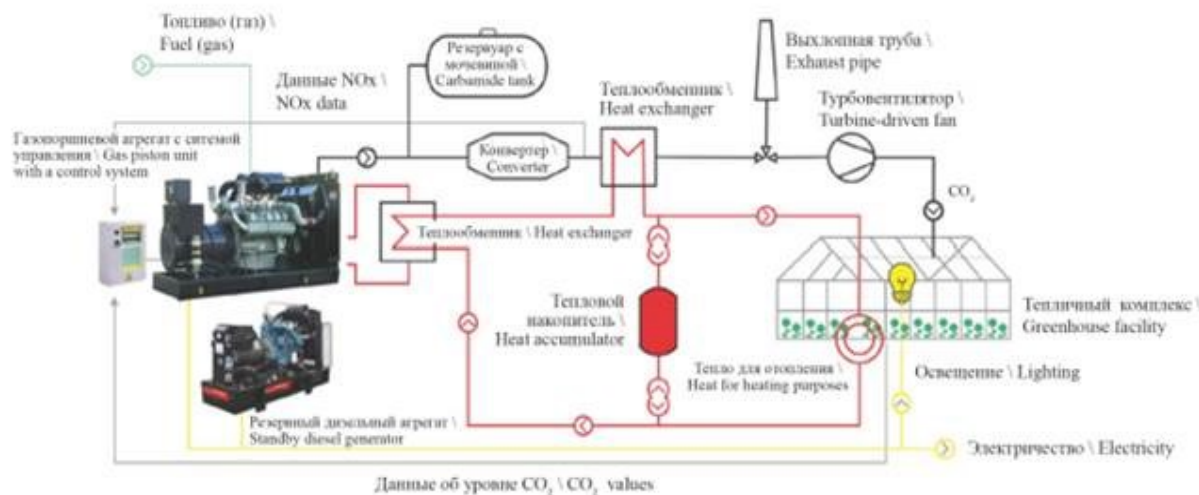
Топливо (газ) \ Fuel (gas)

Резервуар с мочевиной \ Carbamide tank

Выхлопная труба \ Exhaust pipe

Данные NOx \ NOx data

Теплообменник \ Heat exchanger

Турбовентилятор \ Turbine-driven fan

Газопоршневой агрегат с ситемой управления \ Gas piston unit with a control system

Конвертер \ Converter

$CO_2$

Теплообменник \ Heat exchanger

Тепловой накопитель \ Heat accumulator

Тепличный комплекс \ Greenhouse facility

Тепло для отопления \ Heat for heating purposes

Освещение \ Lighting

Резервный дизельный агрегат \ Standby diesel generator

Электричество \ Electricity

Данные об уровне $CO_2$ \ $CO_2$ values